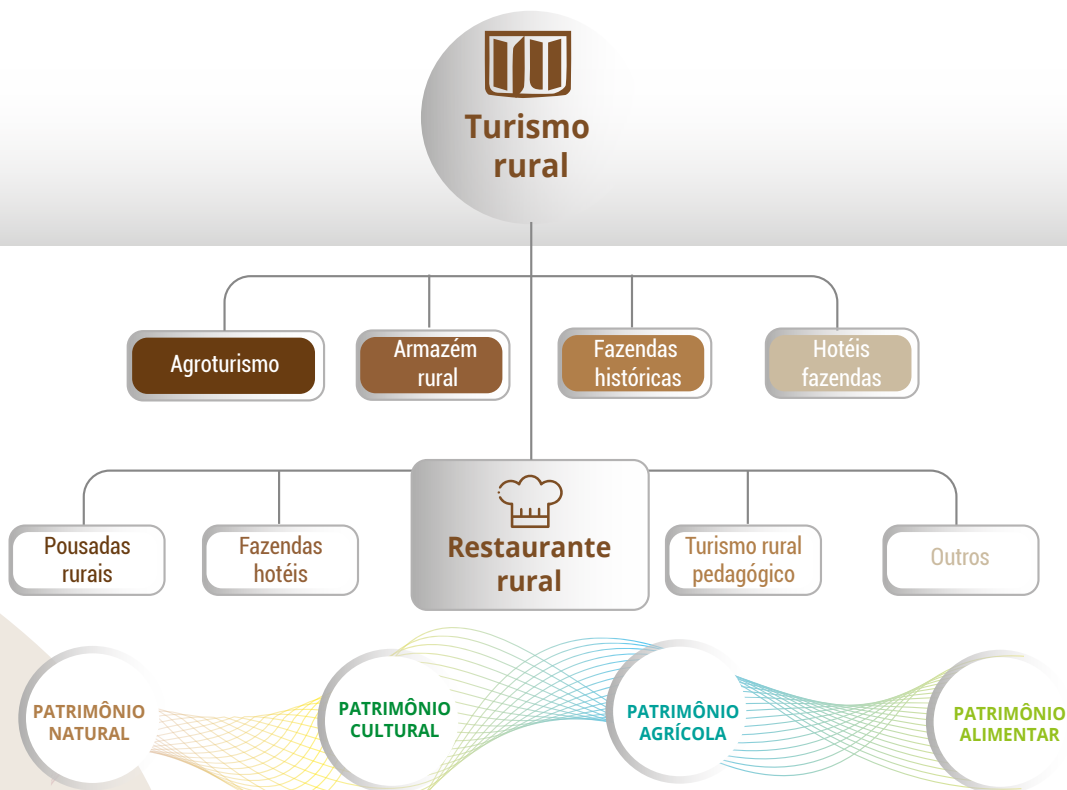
Turismo rural

Agroturismo

Armazém rural

Fazendas históricas

Hotéis fazendas

Pousadas rurais

Fazendas hotéis

Restaurante rural

Turismo rural pedagógico

Outros

PATRIMÔNIO NATURAL

PATRIMÔNIO CULTURAL

PATRIMÔNIO AGRÍCOLA

PATRIMÔNIO ALIMENTAR